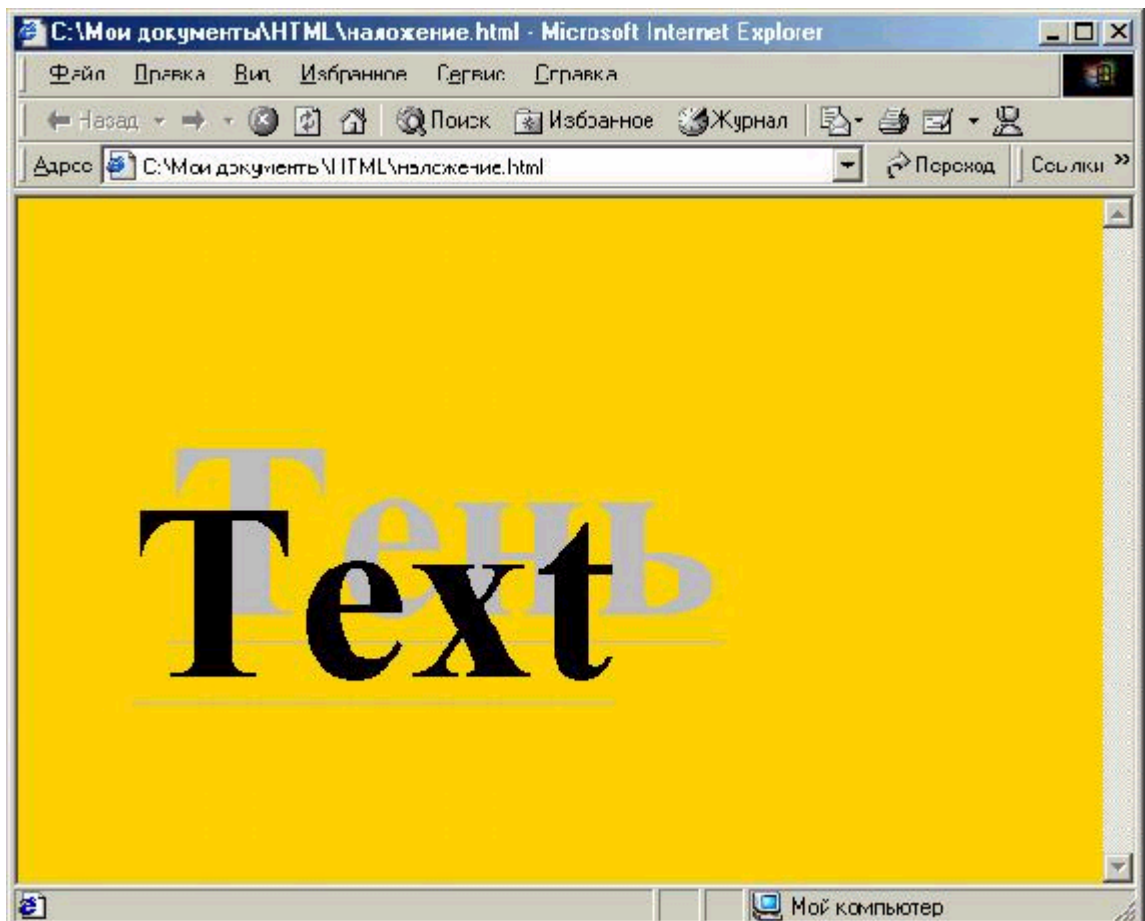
C:\Мои документы\HTML\наложение.html - Microsoft Internet Explorer

Файл Правка Вид Избранное Сервис Справка

Назад Поиск Избранное Журнал

Адрес C:\Мои документы\HTML\наложение.html Переход Ссылки »

Тень
Text

Мой компьютер